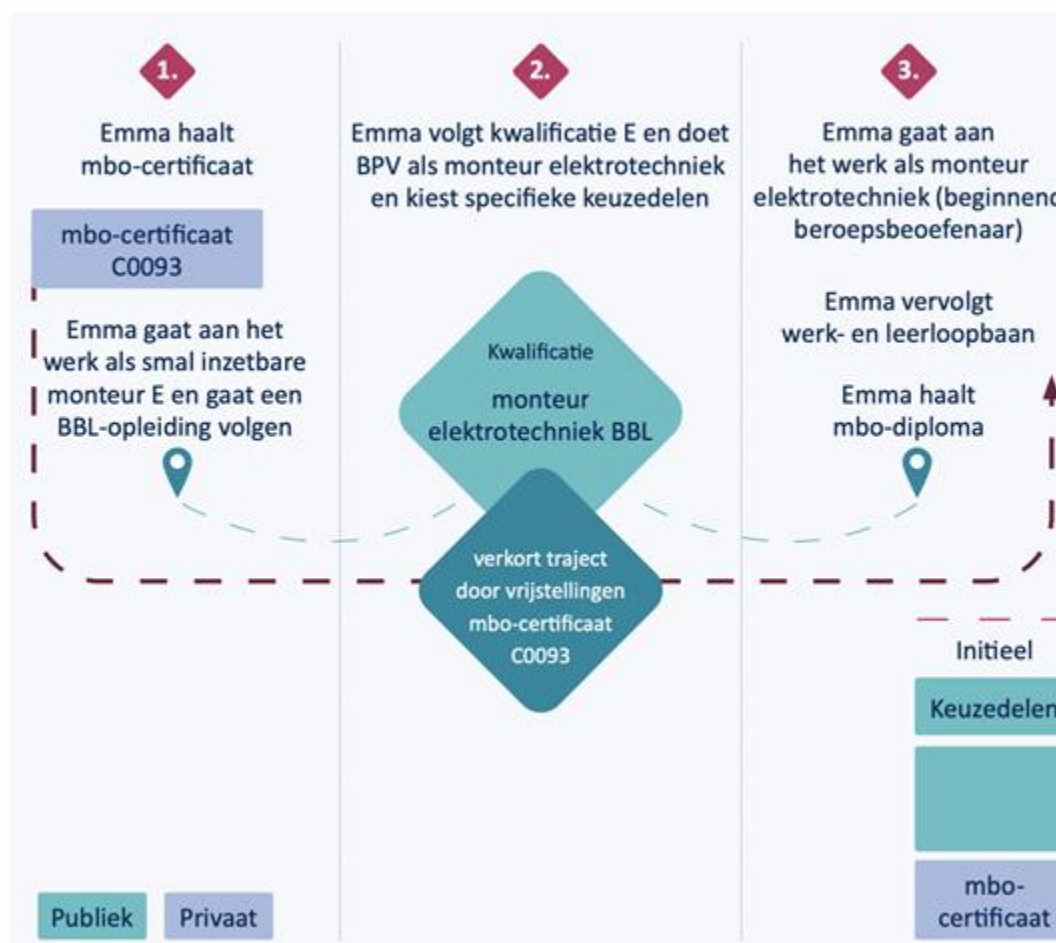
1.

Emma haalt mbo-certificaat

mbo-certificaat C0093

Emma gaat aan het werk als smal inzetbare monteur E en gaat een BBL-opleiding volgen

2.

Emma volgt kwalificatie E en doet BPV als monteur elektrotechniek en kiest specifieke keuzedelen

Kwalificatie

monteur elektrotechniek BBL

verkort traject door vrijstellingen mbo-certificaat C0093

3.

Emma gaat aan het werk als monteur elektrotechniek (beginnend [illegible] beroepsbeoefenaar)

Emma vervolgt werk- en leerloopbaan

Emma haalt mbo-diploma

Initieel

Keuzedelen

mbo-certificaat

Publiek

Privaat